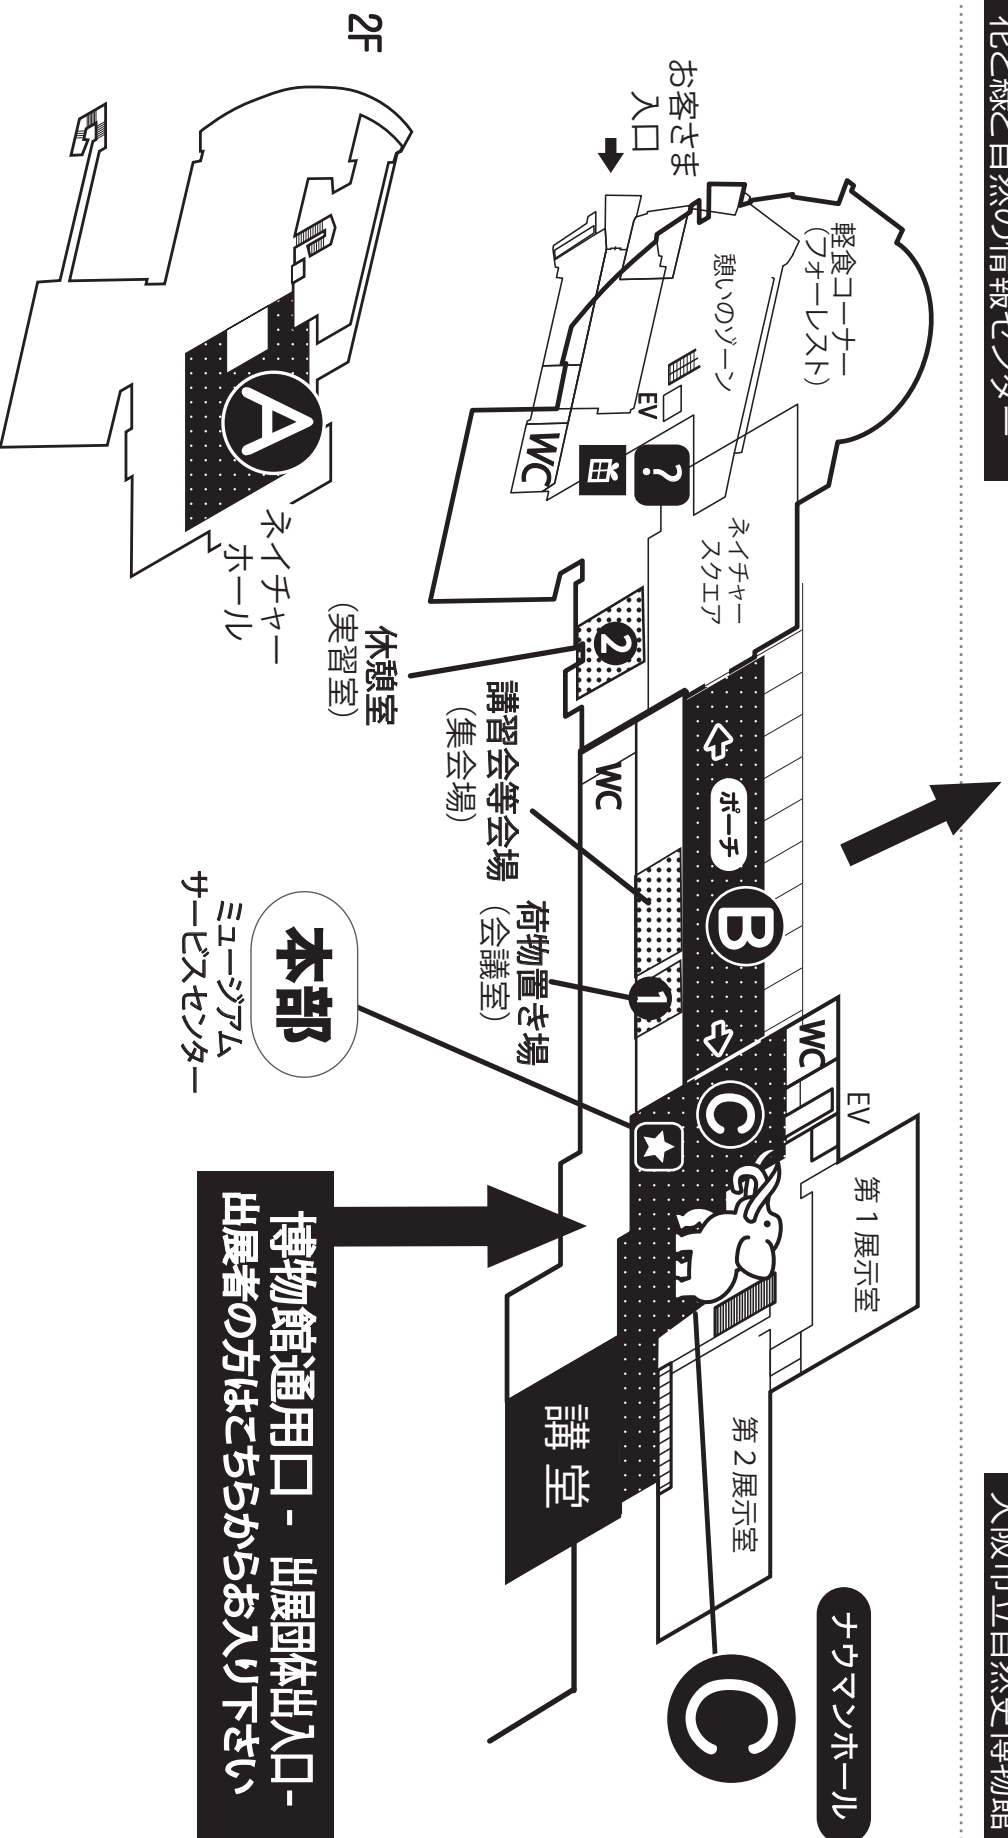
花と緑と自然の情報センター

大阪市立自然史博物館

2F

お客さま入口

軽食コーナー
（フォーレスト）

憩いのゾーン

EV

WC

?

ネイチャースクエア

ネイチャーホール

A

2

休憩室
（実習室）

講習会等会場
（集会場）

WC

ポーチ

B

1

荷物置き場
（会議室）

本部

ミュージアムサービスセンター

WC

C

EV

第１展示室

第２展示室

講堂

ナウマンホール

C

博物館通用口－出展団体出入口－
出展者の方はこちらからお入り下さい